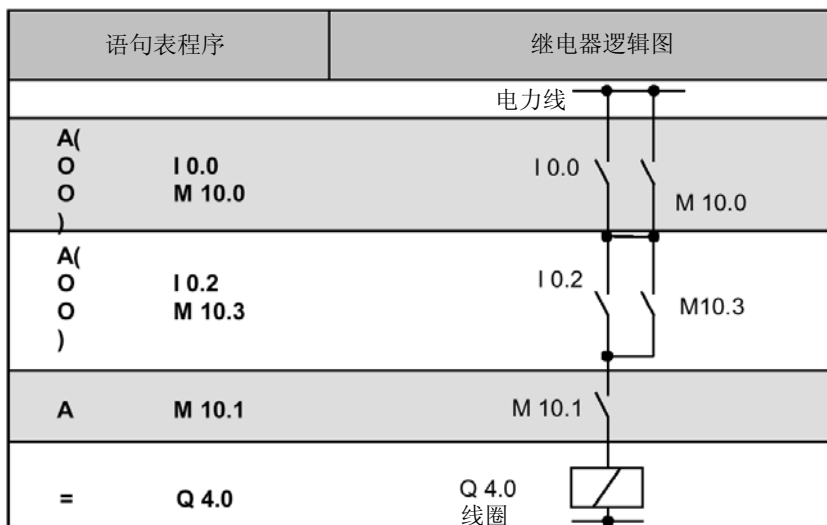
| 语句表程序 | 继电器逻辑图 |
|---|---|
| | 电力线 |
| A(<br>O I 0.0<br>O M 10.0<br>) | I 0.0 M 10.0 |
| A(<br>O I 0.2<br>O M 10.3<br>) | I 0.2 M10.3 |
| A M 10.1 | M 10.1 |
| = Q 4.0 | Q 4.0<br>线圈 |